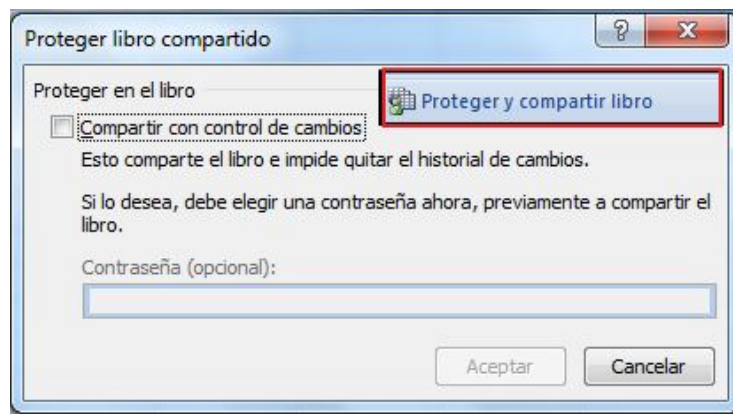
Proteger libro compartido

?

X

Proteger en el libro

Proteger y compartir libro

Compartir con control de cambios

Esto comparte el libro e impide quitar el historial de cambios.

Si lo desea, debe elegir una contraseña ahora, previamente a compartir el libro.

Contraseña (opcional):

Aceptar

Cancelar